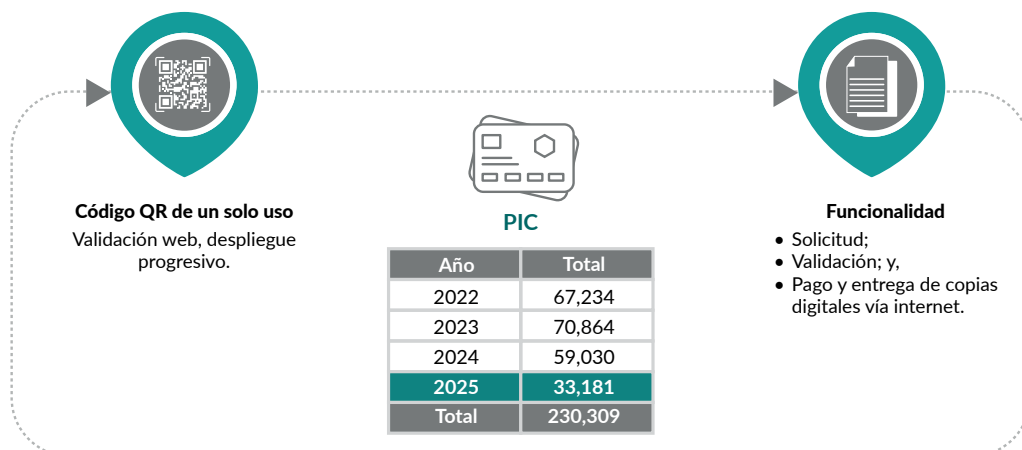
**Código QR de un solo uso**
Validación web, despliegue progresivo.

**PIC**

| Año | Total |
|---|---|
| 2022 | 67,234 |
| 2023 | 70,864 |
| 2024 | 59,030 |
| 2025 | 33,181 |
| Total | 230,309 |

**Funcionalidad**
• Solicitud;
• Validación; y,
• Pago y entrega de copias digitales vía internet.